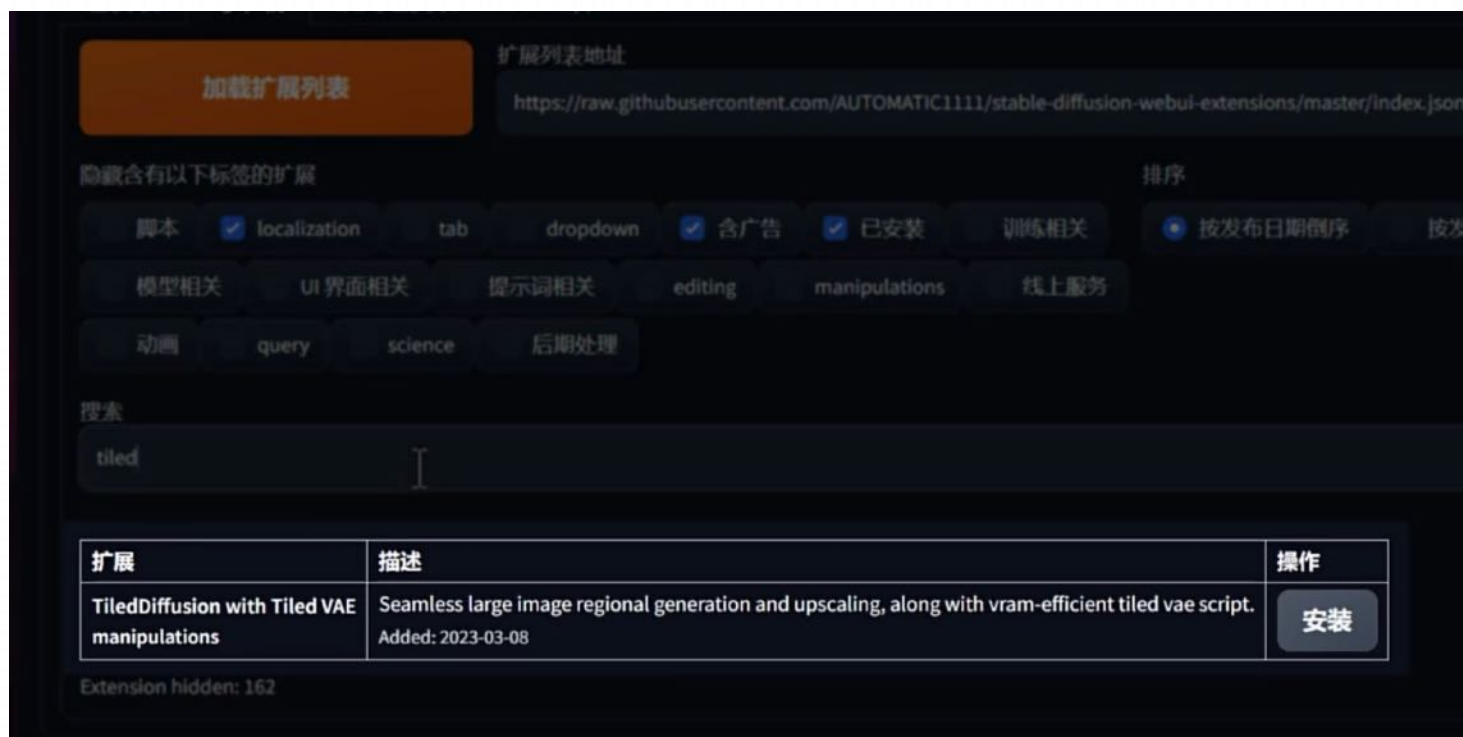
加载扩展列表

扩展列表地址

https://raw.githubusercontent.com/AUTOMATIC1111/stable-diffusion-webui-extensions/master/index.json

隐藏含有以下标签的扩展

脚本 localization tab dropdown 含广告 已安装 训练相关

模型相关 UI 界面相关 提示词相关 editing manipulations 线上服务

动画 query science 后期处理

排序

按发布日期倒序 按发

搜索

tiled

| 扩展 | 描述 | 操作 |
|---|---|---|
| TiledDiffusion with Tiled VAE manipulations | Seamless large image regional generation and upscaling, along with vram-efficient tiled vae script. Added: 2023-03-08 | 安装 |

Extension hidden: 162